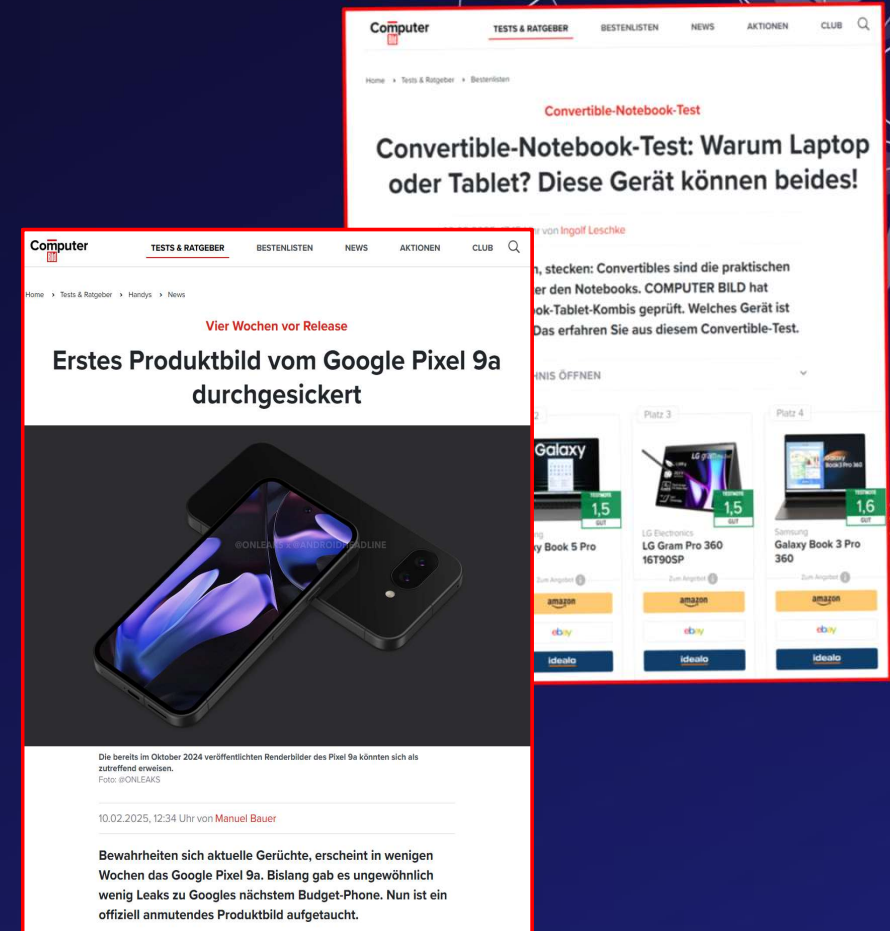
Computer BILD

TESTS & RATGEBER BESTENLISTEN NEWS AKTIONEN CLUB

Home › Tests & Ratgeber › Bestenlisten

Convertible-Notebook-Test

Convertible-Notebook-Test: Warum Laptop oder Tablet? Diese Gerät können beides!

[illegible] von Ingolf Leschke

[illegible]n, stecken: Convertibles sind die praktischen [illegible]er den Notebooks. COMPUTER BILD hat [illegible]ok-Tablet-Kombis geprüft. Welches Gerät ist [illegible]Das erfahren Sie aus diesem Convertible-Test.

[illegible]HNIS ÖFFNEN

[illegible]2

Galaxy

TESTNOTE 1,5 GUT

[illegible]ng
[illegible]xy Book 5 Pro

amazon
ebay
idealo

Platz 3

TESTNOTE 1,5 GUT

LG Electronics
LG Gram Pro 360 16T90SP

Zum Angebot
amazon
ebay
idealo

Platz 4

TESTNOTE 1,6 GUT

Samsung
Galaxy Book 3 Pro 360

Zum Angebot
amazon
ebay
idealo

Computer BILD

TESTS & RATGEBER BESTENLISTEN NEWS AKTIONEN CLUB

Home › Tests & Ratgeber › Handys › News

Vier Wochen vor Release

Erstes Produktbild vom Google Pixel 9a durchgesickert

@ONLEAKS x @ANDROIDHEADLINE

Die bereits im Oktober 2024 veröffentlichten Renderbilder des Pixel 9a könnten sich als zutreffend erweisen.
Foto: @ONLEAKS

10.02.2025, 12:34 Uhr von Manuel Bauer

Bewahrheiten sich aktuelle Gerüchte, erscheint in wenigen Wochen das Google Pixel 9a. Bislang gab es ungewöhnlich wenig Leaks zu Googles nächstem Budget-Phone. Nun ist ein offiziell anmutendes Produktbild aufgetaucht.